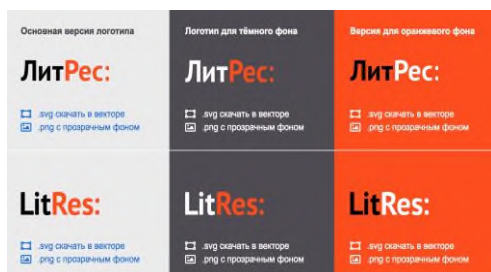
Основная версия логотипа

ЛитРес:

.svg скачать в векторе
.png с прозрачным фоном

LitRes:

.svg скачать в векторе
.png с прозрачным фоном

Логотип для тёмного фона

ЛитРес:

.svg скачать в векторе
.png с прозрачным фоном

LitRes:

.svg скачать в векторе
.png с прозрачным фоном

Версия для оранжевого фона

ЛитРес:

.svg скачать в векторе
.png с прозрачным фоном

LitRes:

.svg скачать в векторе
.png с прозрачным фоном